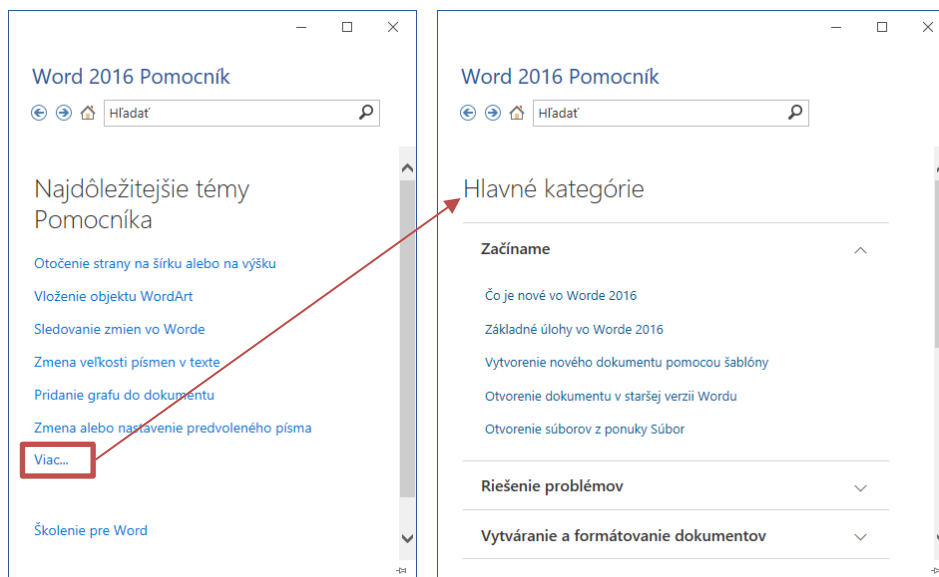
Word 2016 Pomocník

Hľadať

Najdôležitejšie témy Pomocníka

Otočenie strany na šírku alebo na výšku

Vloženie objektu WordArt

Sledovanie zmien vo Worde

Zmena veľkosti písmen v texte

Pridanie grafu do dokumentu

Zmena alebo nastavenie predvoleného písma

Viac...

Školenie pre Word

Word 2016 Pomocník

Hľadať

Hlavné kategórie

Začíname

Čo je nové vo Worde 2016

Základné úlohy vo Worde 2016

Vytvorenie nového dokumentu pomocou šablóny

Otvorenie dokumentu v staršej verzii Wordu

Otvorenie súborov z ponuky Súbor

Riešenie problémov

Vytváranie a formátovanie dokumentov